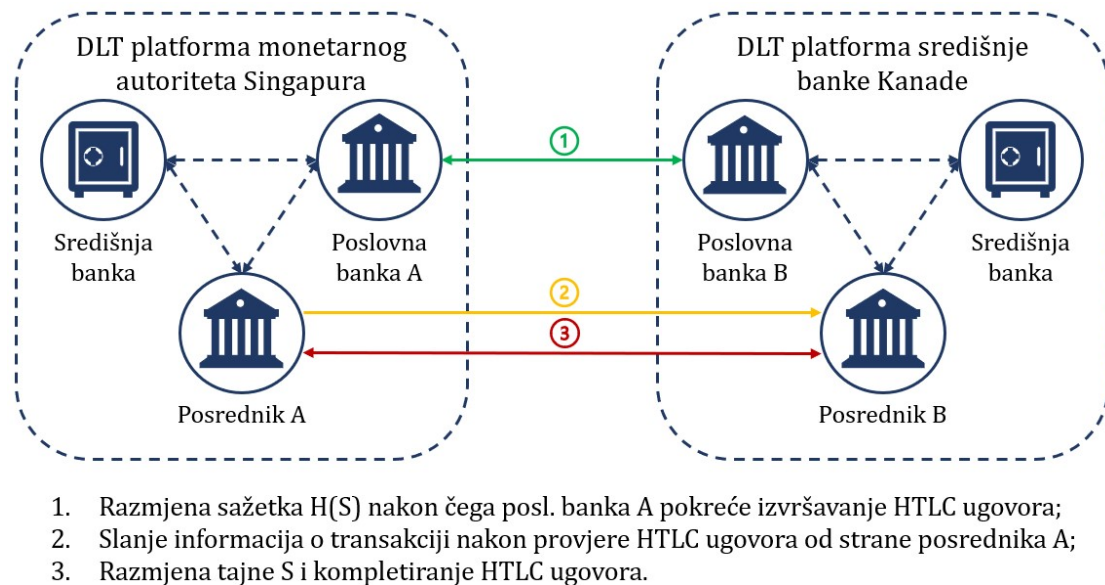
DLT platforma monetarnog autoriteta Singapura

DLT platforma središnje banke Kanade

Središnja banka

Poslovna banka A

1

Poslovna banka B

Središnja banka

2

3

Posrednik A

Posrednik B

1. Razmjena sažetka H(S) nakon čega posl. banka A pokreće izvršavanje HTLC ugovora;
2. Slanje informacija o transakciji nakon provjere HTLC ugovora od strane posrednika A;
3. Razmjena tajne S i kompletiranje HTLC ugovora.